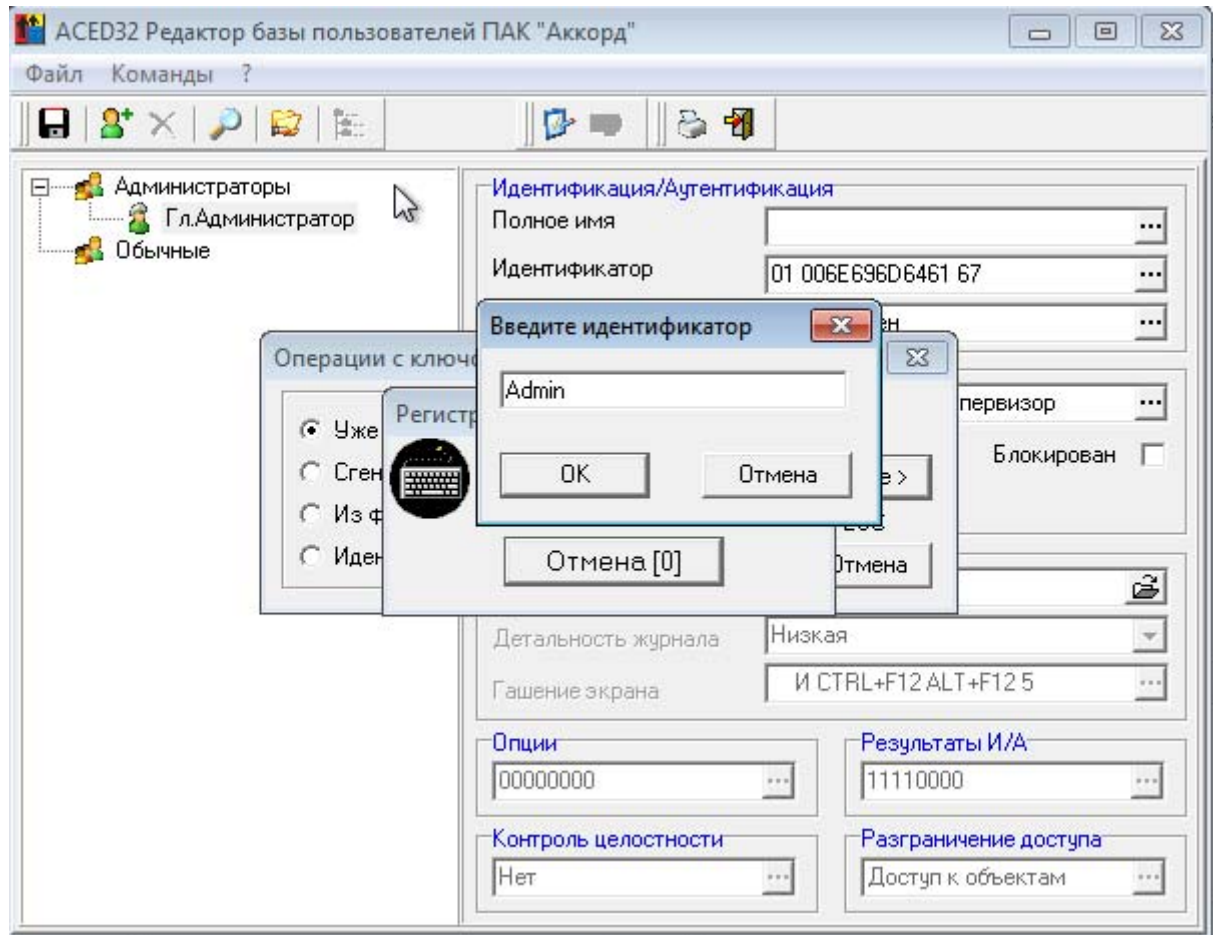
ACED32 Редактор базы пользователей ПАК "Аккорд"

Файл Команды ?

Администраторы
Гл.Администратор
Обычные

Идентификация/Аутентификация
Полное имя
Идентификатор
01 006E696D6461 67
ен

Операции с ключ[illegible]
Уже
Сген
Из ф
Иден

Регистр

Введите идентификатор
Admin
OK
Отмена

Отмена [0]

первизор
Блокирован
е >
Отмена

Детальность журнала
Низкая
Гашение экрана
И CTRL+F12 ALT+F12 5

Опции
00000000
Результаты И/А
11110000
Контроль целостности
Нет
Разграничение доступа
Доступ к объектам